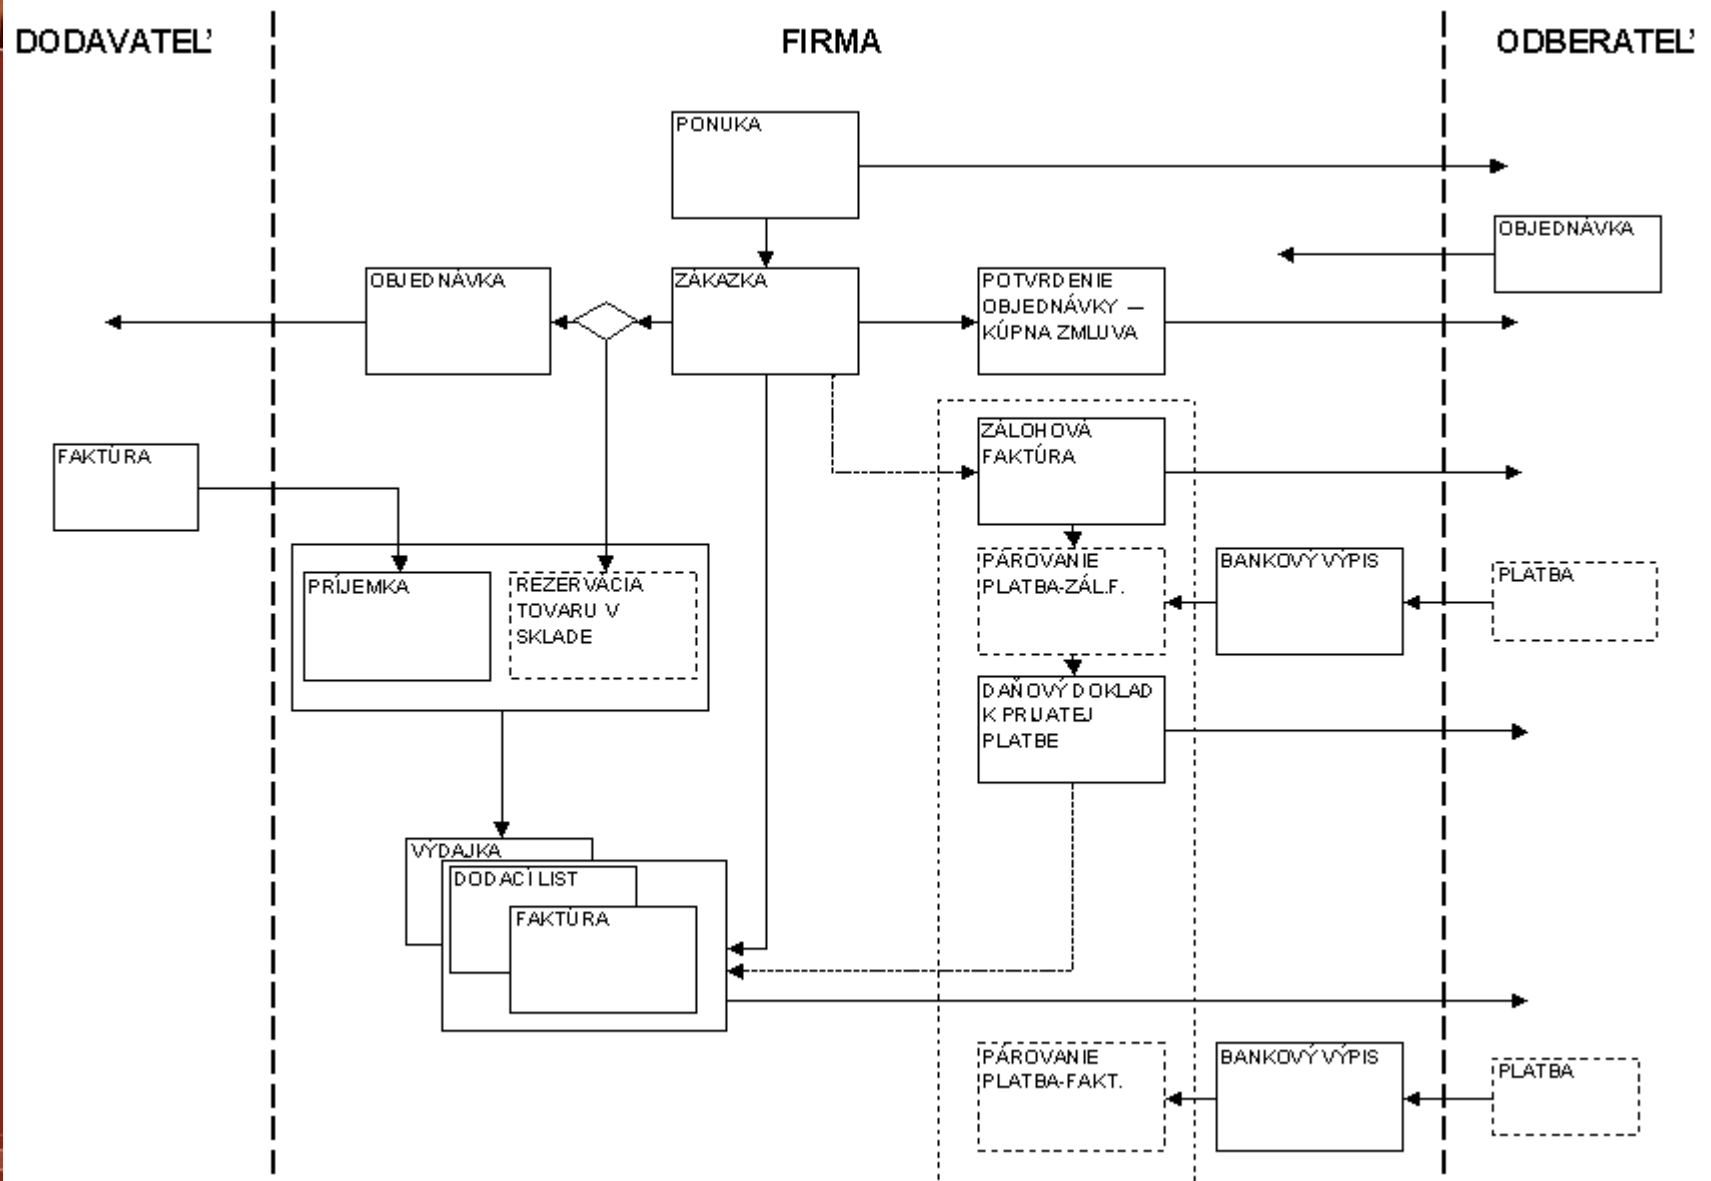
DODAVATEĽ

FIRMA

ODBERATEĽ

PONUKA

OBJEDNÁVKA

OBJEDNÁVKA

ZÁKAZKA

POTVRDENIE OBJEDNÁVKY – KÚPNA ZMLUVA

FAKTÚRA

ZÁLOHOVÁ FAKTÚRA

PRÍJEMKA

REZERVÁCIA TOVARU V SKLADE

PÁROVANIE PLATBA-ZÁL.F.

BANKOVÝ VÝPIS

PLATBA

DAŇOVÝ DOKLAD K PRIJATEJ PLATBE

VÝDAJKA

DODACÍ LIST

FAKTÚRA

PÁROVANIE PLATBA-FAKT.

BANKOVÝ VÝPIS

PLATBA